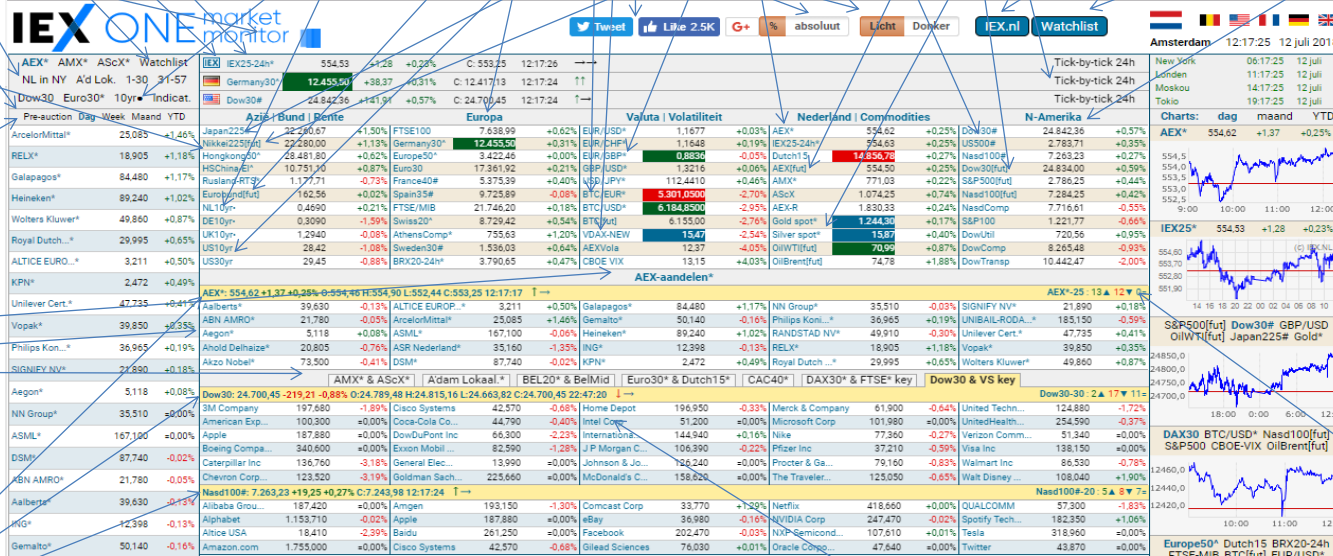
IEX ONE market monitor

Tweet | Like 2.5K | G+ | % | absoluut | Licht | Donker | IEX.nl | Watchlist

Amsterdam 12:17:25 12 juli 2018

AEX* AMX* AScX* Watchlist
NL in NY A'd Lok. 1-30 31-57
Dow30 Euro30* 10yr Indicat.
Pre-auction Dag Week Maand YTD

| | | | | | |
|---|---|---|---|---|---|
| IEX25-24h* | 554,53 | +1,28 | +0,23% | C: 553,25 | 12:17:26 | Tick-by-tick 24h |
| Germany30* | 12.455,50 | +38,37 | +0,31% | C: 12.417,13 | 12:17:24 | Tick-by-tick 24h |
| Dow30* | 24.842,36 | +141,91 | +0,57% | C: 24.700,45 | 12:17:24 | Tick-by-tick 24h |

| | |
|---|---|
| New York | 06:17:25 12 juli |
| Londen | 11:17:25 12 juli |
| Moskou | 14:17:25 12 juli |
| Tokio | 19:17:25 12 juli |

| | | |
|---|---|---|
| ArcelorMittal* | 25,085 | +1,46% |
| RELX* | 18,905 | +1,18% |
| Galapagos* | 84,480 | +1,17% |
| Heineken* | 89,240 | +1,02% |
| Wolters Kluwer* | 49,860 | +0,87% |
| Royal Dutch...* | 29,995 | +0,65% |
| ALTICE EURO...* | 3,211 | +0,50% |
| KPN* | 2,472 | +0,49% |
| Unilever Cert.* | 47,735 | +0,41% |
| Vopak* | 39,850 | +0,35% |
| Philips Kon...* | 36,965 | +0,19% |
| SIGNIFY NV* | 21,890 | +0,18% |
| Aegon* | 5,118 | +0,08% |
| NN Group* | 35,510 | ±0,00% |
| ASML* | 167,100 | ±0,00% |
| DSM* | 87,740 | -0,02% |
| ABN AMRO* | 21,780 | -0,05% |
| Aalberts* | 39,630 | -0,13% |
| ING* | 12,398 | -0,13% |
| Gemalto* | 50,140 | -0,16% |

Azië | Bund | Rente — Europa — Valuta | Volatiliteit — Nederland | Commodities — N-Amerika

| | | | | | | | | | | | | | | |
|---|---|---|---|---|---|---|---|---|---|---|---|---|---|---|
| Japan225* | 22.260,67 | +1,50% | FTSE100 | 7.638,99 | +0,62% | EUR/USD* | 1,1677 | +0,03% | AEX* | 554,62 | +0,25% | Dow30# | 24.842,36 | +0,57% |
| Nikkei225[fut] | 22.280,00 | +1,13% | Germany30* | 12.455,50 | +0,31% | EUR/CHF* | 1,1648 | +0,19% | IEX25-24h* | 554,63 | +0,25% | US500# | 2.783,71 | +0,35% |
| Hongkong50* | 28.481,80 | +0,62% | Europe50* | 3.422,46 | +0,00% | EUR/GBP* | 0,8836 | -0,05% | Dutch15 | 14.856,78 | +0,27% | Nasd100# | 7.263,23 | +0,27% |
| HSChinaEI* | 10.751,10 | +0,87% | France40* | 17.361,92 | +0,38% | GBP/USD* | 1,3216 | +0,06% | AEX[fut] | 554,50 | +0,25% | Dow30[fut] | 24.834,00 | +0,59% |
| RuslandRTS* | 1.177,71 | -0,73% | France40# | 5.375,39 | +0,40% | USD/JPY* | 112,4410 | +0,46% | AMX* | 771,03 | +0,22% | S&P500[fut] | 2.786,25 | +0,44% |
| Euribund[fut] | 162,56 | +0,02% | Spain35# | 9.725,89 | -0,08% | BTC/EUR* | 5.301,0500 | -2,70% | AScX | 1.074,25 | +0,74% | Nasd100[fut] | 7.284,25 | +0,42% |
| NL10yr* | 0,4690 | +0,21% | FTSE/MIB | 21.746,20 | +0,18% | BTC/USD* | 6.184,8500 | -2,95% | AEX-R | 1.830,33 | +0,24% | NasdComp | 7.716,61 | -0,55% |
| DE10yr* | 0,3090 | -1,59% | Swiss20* | 8.729,42 | +0,54% | BTC[fut] | 6.155,00 | -2,76% | Gold spot* | 1.244,30 | +0,17% | SP100 | 1.221,77 | -0,66% |
| UK10yr* | 1,2940 | -0,08% | AthensComp* | 755,63 | +1,20% | VDAX-NEW | 15,47 | -2,54% | Silver spot* | 15,87 | +0,40% | DowUtil | 720,56 | +0,95% |
| US10yr | 28,42 | -1,08% | Sweden30# | 1.536,03 | +0,64% | AEXVola | 12,37 | -4,05% | OilWTI[fut] | 70,99 | +0,87% | DowComp | 8.265,48 | -0,93% |
| US30yr | 29,45 | -0,88% | BRX20-24h* | 3.790,65 | +0,47% | CBOE VIX | 13,15 | +4,03% | OilBrent[fut] | 74,78 | +1,88% | DowTransp | 10.442,47 | -2,00% |

AEX-aandelen*

AEX*: 554,62 +1,37 +0,25% O:554,46 H:554,90 L:552,40 C:553,25 12:17:17 — AEX*-25 : 13 ▲ 12 ▼ 0

| | | | | | | | | | | | | | | |
|---|---|---|---|---|---|---|---|---|---|---|---|---|---|---|
| Aalberts* | 39,630 | -0,13% | ALTICE EUROP...* | 3,211 | +0,50% | Galapagos* | 84,480 | +1,17% | NN Group* | 35,510 | -0,03% | SIGNIFY NV* | 21,890 | +0,18% |
| ABN AMRO* | 21,780 | -0,05% | ArcelorMittal* | 25,085 | +1,46% | Gemalto* | 50,140 | -0,16% | Philips Koni...* | 36,965 | +0,19% | UNIBAIL-RODA...* | 185,150 | -0,59% |
| Aegon* | 5,118 | +0,08% | ASML* | 167,100 | -0,06% | Heineken* | 89,240 | +1,02% | RANDSTAD NV* | 49,910 | -0,30% | Unilever Cert.* | 47,735 | +0,41% |
| Ahold Delhaize* | 20,805 | -0,76% | ASR Nederland* | 35,160 | -1,35% | ING* | 12,398 | -0,13% | RELX* | 18,905 | +1,18% | Vopak* | 39,850 | +0,35% |
| Akzo Nobel* | 73,500 | -0,41% | DSM* | 87,740 | -0,02% | KPN* | 2,472 | +0,49% | Royal Dutch ...* | 29,995 | +0,65% | Wolters Kluwer* | 49,860 | +0,87% |

AMX* & AScX* | A'dam Lokaal.* | BEL20* & BelMid | Euro30* & Dutch15* | CAC40* | DAX30* & FTSE* key | Dow30 & VS key

Dow30: 24.700,45 -219,21 -0,88% O:24.789,48 H:24.815,16 L:24.663,82 C:24.700,45 22:47:20 — Dow30-30 : 2 ▲ 17 ▼ 11 =

| | | | | | | | | | | | | | | |
|---|---|---|---|---|---|---|---|---|---|---|---|---|---|---|
| 3M Company | 197,680 | -1,89% | Cisco Systems | 42,570 | -0,68% | Home Depot | 196,950 | -0,33% | Merck & Company | 61,900 | -0,64% | United Techn... | 124,880 | -1,72% |
| American Exp... | 100,300 | ±0,00% | Coca-Cola Co... | 44,790 | -0,40% | Intel Corp | 51,200 | ±0,00% | Microsoft Corp | 101,980 | ±0,00% | UnitedHealth... | 254,590 | -0,37% |
| Apple | 187,880 | ±0,00% | DowDuPont Inc | 66,300 | -2,23% | Internationa... | 144,940 | +0,16% | Nike | 77,360 | -0,27% | Verizon Comm... | 51,340 | ±0,00% |
| Boeing Compa... | 340,600 | ±0,00% | Exxon Mobil ... | 82,590 | -1,28% | J P Morgan C... | 106,390 | -0,22% | Pfizer Inc | 37,210 | -0,59% | Visa Inc | 138,150 | ±0,00% |
| Caterpillar Inc | 136,760 | -3,18% | General Elec... | 13,990 | ±0,00% | Johnson & Jo... | 126,240 | ±0,00% | Procter & Ga... | 79,160 | -0,83% | Walmart Inc | 86,530 | -0,78% |
| Chevron Corp... | 123,520 | -3,19% | Goldman Sach... | 225,660 | ±0,00% | McDonald's C... | 158,620 | ±0,00% | The Traveler... | 125,050 | -0,65% | Walt Disney ... | 108,040 | +1,90% |

Nasd100#: 7.263,23 +19,25 +0,27% C:7.243,98 12:17:24 — Nasd100#-26 : 8 ▲ 7 ▼ 7 =

| | | | | | | | | | | | | | | |
|---|---|---|---|---|---|---|---|---|---|---|---|---|---|---|
| Alibaba Grou... | 187,420 | ±0,00% | Amgen | 193,150 | -1,30% | Comcast Corp | 33,770 | +1,29% | Netflix | 418,660 | +0,00% | QUALCOMM | 57,300 | -1,83% |
| Alphabet | 1.153,710 | -0,02% | Apple | 187,880 | ±0,00% | eBay | 36,980 | -0,16% | NVIDIA Corp | 247,470 | -0,02% | Spotify Tech... | 182,350 | +1,06% |
| Altice USA | 18,410 | -2,39% | Baidu | 261,250 | ±0,00% | Facebook | 202,470 | -0,03% | NXP Semicond... | 101,970 | +0,01% | Tesla | 318,960 | ±0,00% |
| Amazon.com | 1.755,000 | ±0,00% | Cisco Systems | 42,570 | -0,68% | Gilead Sciences | 76,030 | +0,01% | Oracle Corp | 47,640 | ±0,00% | Twitter | 43,870 | ±0,00% |

Charts: dag maand YTD
AEX* 554,62 +1,37 +0,25%
554,5 554,0 553,5 553,0 552,5
9:00 10:00 11:00 12:00
IEX25* 554,53 +1,28 +0,23%
(c) IEX.NL
553,70 553,20 552,80 551,90
14 16 18 20 22 00 02 04 06 08 10 12
S&P500[fut] Dow30# GBP/USD OilWTI[fut] Japan225# Gold*
24850,0 24800,0 24750,0 24700,0
18:00 0:00 6:00 12:00
DAX30 BTC/USD* Nasd100[fut] S&P500 CBOE-VIX OilBrent[fut]
12460,0 12440,0 12420,0
10:00 11:00 12:00
Europe50* Dutch15 BRX20-24h FTSE-MIB BTC[fut] EUR/USD*